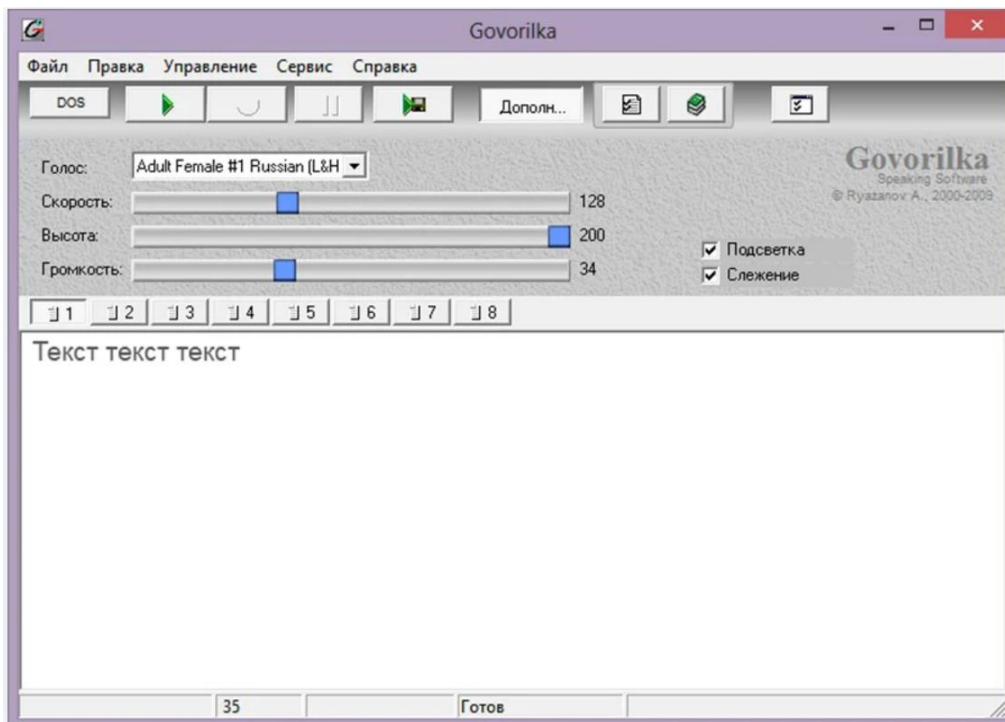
Govorilka

Файл Правка Управление Сервис Справка

DOS

Дополн...

Голос: Adult Female #1 Russian (L&H

Скорость: 128

Высота: 200

Громкость: 34

Govorilka
Speaking Software
© Ryazanov A., 2000-2009

Подсветка
Слежение

1 2 3 4 5 6 7 8

Текст текст текст

35 Готов